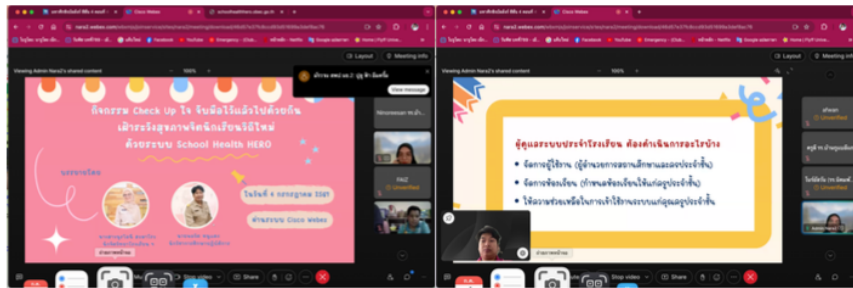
Viewing Admin Nana2's shared content

100%

Layout

Meeting info

View message

กิจกรรม Check Up ใจ จับมือไว้แล้วไปด้วยกัน เฝ้าระวังสุขภาพจิตนักเรียนวิถีใหม่ ด้วยระบบ School Health HERO

วันจันทร์ที่ 4 กรกฎาคม 2565

ผ่านระบบ Cisco Webex

Unverified

Share

Stop video

Viewing Admin Nana2's shared content

100%

Layout

Meeting info

ผู้ดูแลระบบประจำโรงเรียน ต้องดำเนินการอะไรบ้าง

• จัดการผู้ใช้งาน (ผู้อำนวยการสถานศึกษาและครูประจำชั้น)

• จัดการข้อมูลนักเรียน (กำหนดนักเรียนให้แก่ครูประจำชั้น)

• ให้ความช่วยเหลือในการเข้าใช้งานระบบแก่ครูประจำชั้น

Unverified

Unverified

Share

Stop video